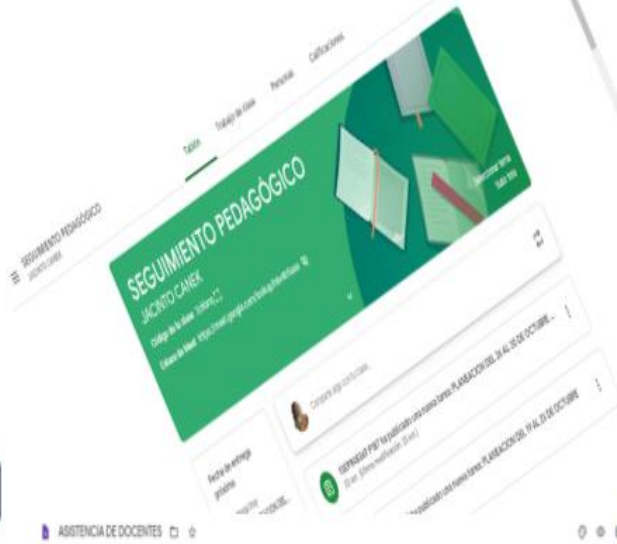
SEGUIMIENTO PEDAGÓGICO
JACINTO CANEK

Tablón
Trabajo de clase
Personas
Calificaciones

SEGUIMIENTO PEDAGÓGICO
JACINTO CANEK
Código de la clase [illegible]
Enlace de Meet https://meet.google.com/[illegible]

Seleccionar tema
Subir foto

Fecha de entrega próxima

Comparte algo con tu clase...

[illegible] ha publicado una nueva tarea: PLANEACION DEL 26 AL 30 DE OCTUBRE...

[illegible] ha publicado una nueva tarea: PLANEACION DEL 19 AL 23 DE OCTUBRE

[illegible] publicado una nueva tarea: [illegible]

ASISTENCIA DE DOCENTES